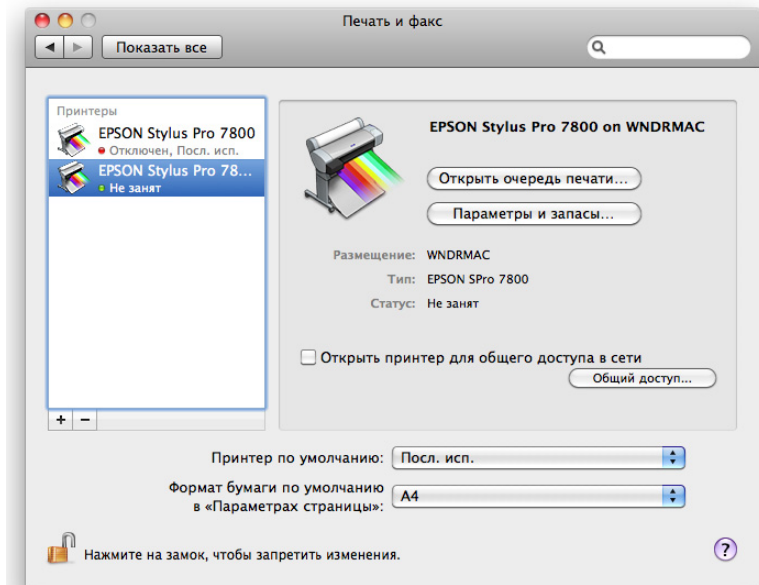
Печать и факс

Показать все

Принтеры

EPSON Stylus Pro 7800
Отключен, Посл. исп.

EPSON Stylus Pro 78...
Не занят

+ −

EPSON Stylus Pro 7800 on WNDRMAC

Открыть очередь печати...

Параметры и запасы...

Размещение: WNDRMAC

Тип: EPSON SPro 7800

Статус: Не занят

Открыть принтер для общего доступа в сети

Общий доступ...

Принтер по умолчанию: Посл. исп.

Формат бумаги по умолчанию в «Параметрах страницы»: A4

Нажмите на замок, чтобы запретить изменения.

?